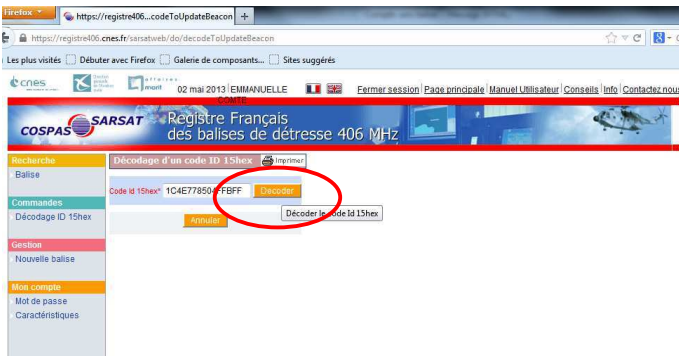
Firefox

https://registre406...codeToUpdateBeacon

https://registre406.cnes.fr/sarsatweb/do/decodeToUpdateBeacon

Les plus visités | Débuter avec Firefox | Galerie de composants... | Sites suggérés

cnes

02 mai 2013 EMMANUELLE COMTE

Fermer session | Page principale | Manuel Utilisateur | Conseils | Info | Contactez nous

COSPAS SARSAT Registre Français des balises de détresse 406 MHz

Recherche
Balise

Commandes
Décodage ID 15hex

Gestion
Nouvelle balise

Mon compte
Mot de passe
Caractéristiques

Décodage d'un code ID 15hex

Imprimer

Code Id 15hex* 1C4E77850FFBFF

Decoder

Décoder le code Id 15hex

Annuler